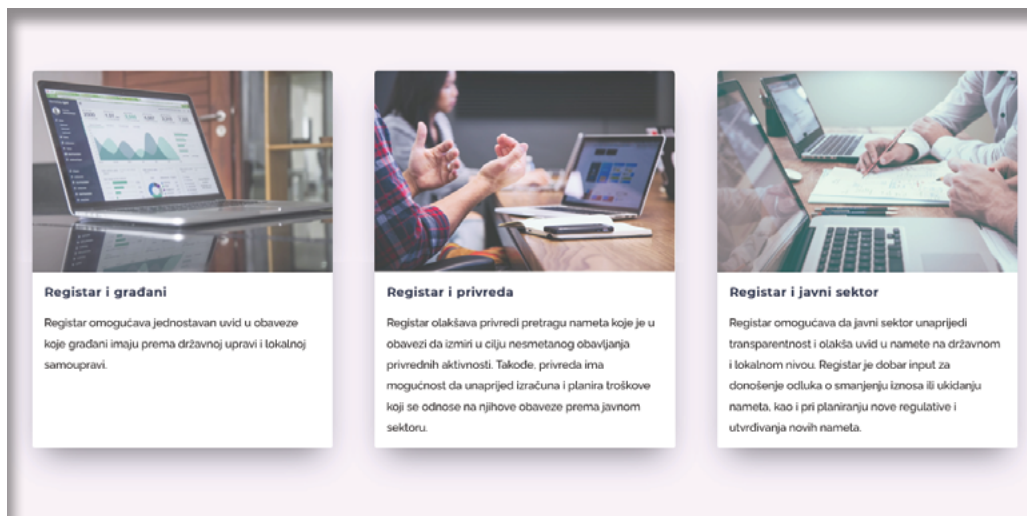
Registar i građani

Registar omogućava jednostavan uvid u obaveze koje građani imaju prema državnoj upravi i lokalnoj samoupravi.

Registar i privreda

Registar olakšava privredi pretragu nameta koje je u obavezi da izmiri u cilju nesmetanog obavljanja privrednih aktivnosti. Takođe, privreda ima mogućnost da unaprijed izračuna i planira troškove koji se odnose na njihove obaveze prema javnom sektoru.

Registar i javni sektor

Registar omogućava da javni sektor unaprijedi transparentnost i olakša uvid u namete na državnom i lokalnom nivou. Registar je dobar input za donošenje odluka o smanjenju iznosa ili ukidanju nameta, kao i pri planiranju nove regulative i utvrđivanja novih nameta.